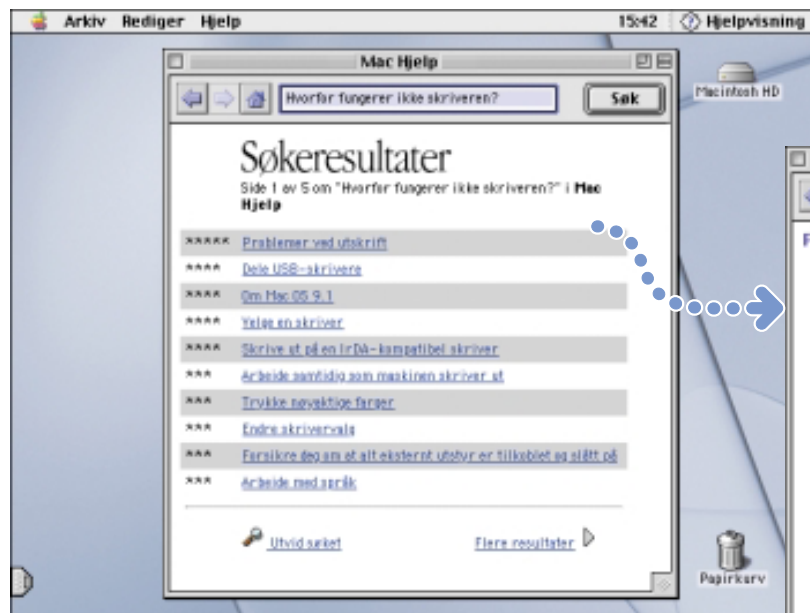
Arkiv Rediger Hjelp 15:42 Hjelpvisning

Mac Hjelp

Hvorfor fungerer ikke skriveren?

Søk

Macintosh HD

Søkeresultater

Side 1 av 5 om "Hvorfor fungerer ikke skriveren?" i Mac Hjelp

| | |
|---|---|
| ***** | Problemer ved utskrift |
| **** | Dele USB-skrivere |
| **** | Om Mac OS 9.1 |
| **** | Velge en skriver |
| **** | Skrive ut på en IrDA-kompatibel skriver |
| *** | Arbeide samtidig som maskinen skriver ut |
| *** | Trykke nøyaktige farger |
| *** | Endre skrivervalg |
| *** | Forsikre deg om at alt eksternt utstyr er tilkoblet og slått på |
| *** | Arbeide med språk |

Utvid søket

Flere resultater

Papirkurv